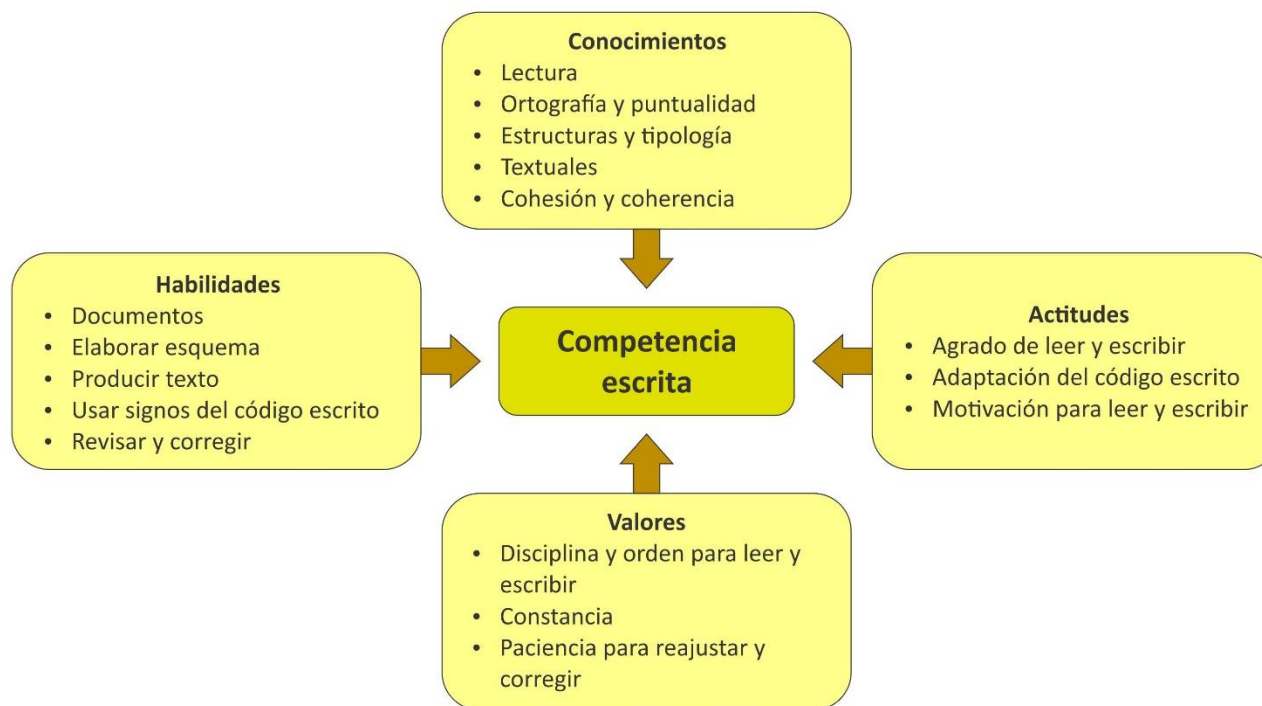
**Conocimientos**
- Lectura
- Ortografía y puntualidad
- Estructuras y tipología
- Textuales
- Cohesión y coherencia

**Habilidades**
- Documentos
- Elaborar esquema
- Producir texto
- Usar signos del código escrito
- Revisar y corregir

**Competencia escrita**

**Actitudes**
- Agrado de leer y escribir
- Adaptación del código escrito
- Motivación para leer y escribir

**Valores**
- Disciplina y orden para leer y escribir
- Constancia
- Paciencia para reajustar y corregir